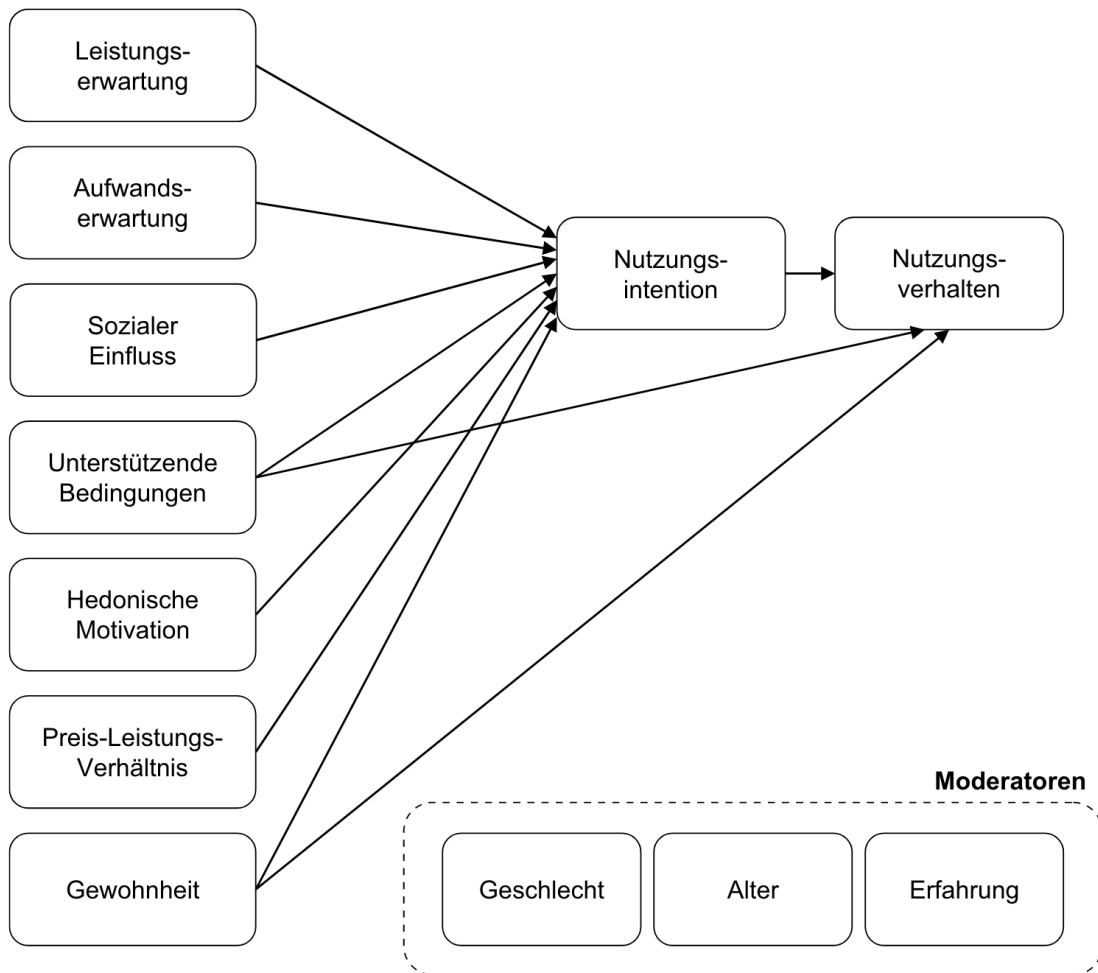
Leistungserwartung

Aufwandserwartung

Sozialer Einfluss

Unterstützende Bedingungen

Hedonische Motivation

Preis-Leistungs-Verhältnis

Gewohnheit

Nutzungsintention

Nutzungsverhalten

Moderatoren

Geschlecht

Alter

Erfahrung